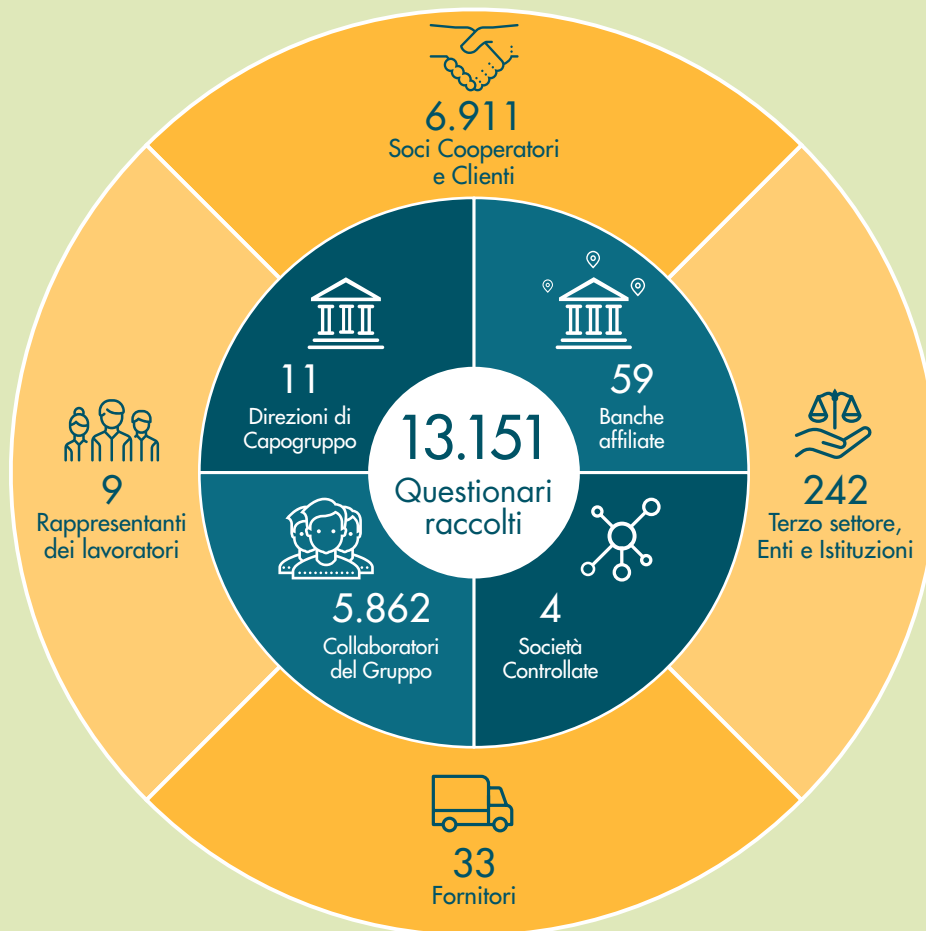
6.911
Soci Cooperatori e Clienti

11
Direzioni di Capogruppo

59
Banche affiliate

13.151
Questionari raccolti

9
Rappresentanti dei lavoratori

242
Terzo settore, Enti e Istituzioni

5.862
Collaboratori del Gruppo

4
Società Controllate

33
Fornitori